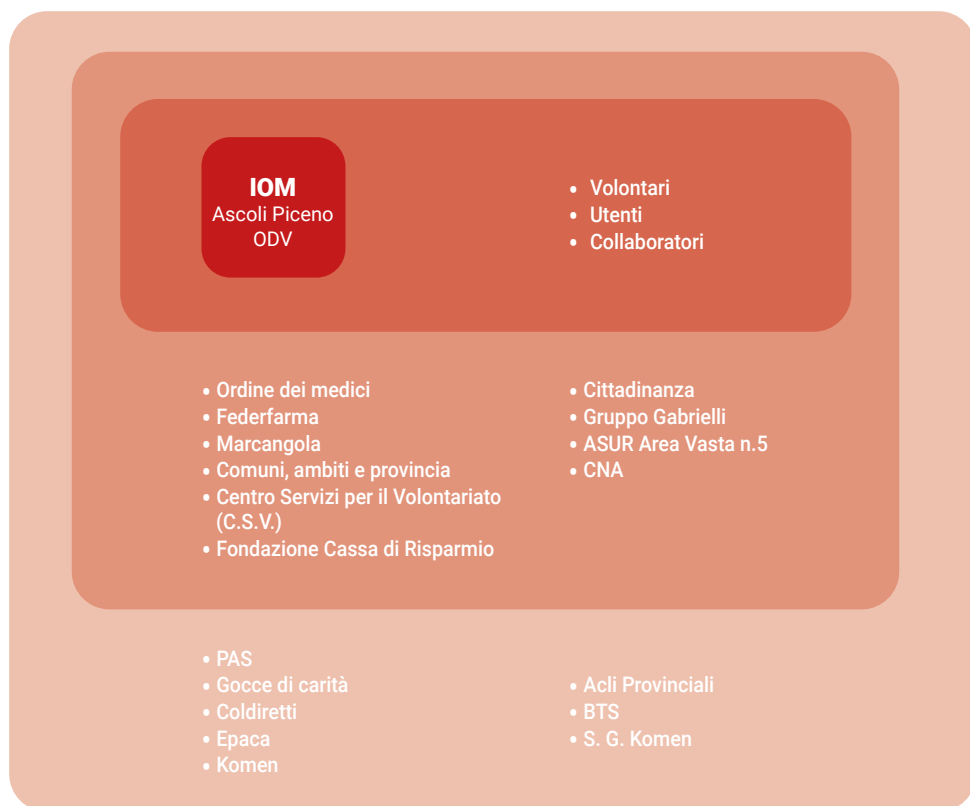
IOM
Ascoli Piceno
ODV

• Volontari
• Utenti
• Collaboratori

• Ordine dei medici
• Federfarma
• Marcangola
• Comuni, ambiti e provincia
• Centro Servizi per il Volontariato (C.S.V.)
• Fondazione Cassa di Risparmio

• Cittadinanza
• Gruppo Gabrielli
• ASUR Area Vasta n.5
• CNA

• PAS
• Gocce di carità
• Coldiretti
• Epaca
• Komen

• Acli Provinciali
• BTS
• S. G. Komen